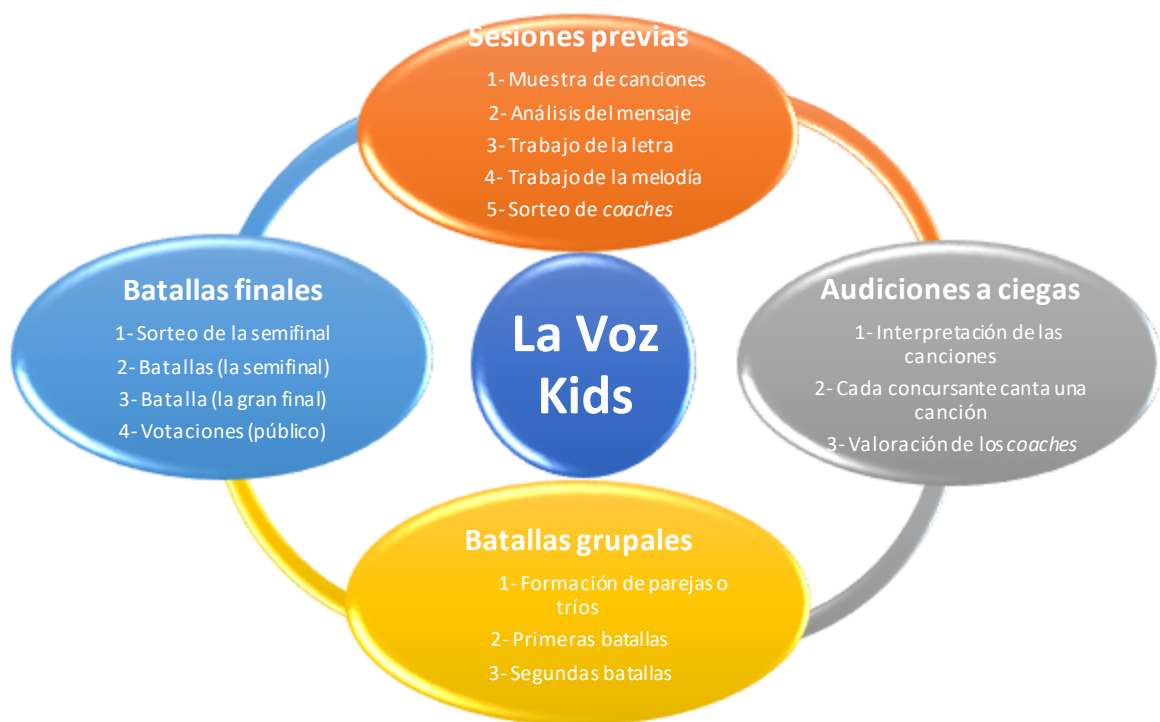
Sesiones previas

1- Muestra de canciones

2- Análisis del mensaje

3- Trabajo de la letra

4- Trabajo de la melodía

5- Sorteo de coaches

Batallas finales

1- Sorteo de la semifinal

2- Batallas (la semifinal)

3- Batalla (la gran final)

4- Votaciones (público)

La Voz Kids

Audiciones a ciegas

1- Interpretación de las canciones

2- Cada concursante canta una canción

3- Valoración de los coaches

Batallas grupales

1- Formación de parejas o tríos

2- Primeras batallas

3- Segundas batallas